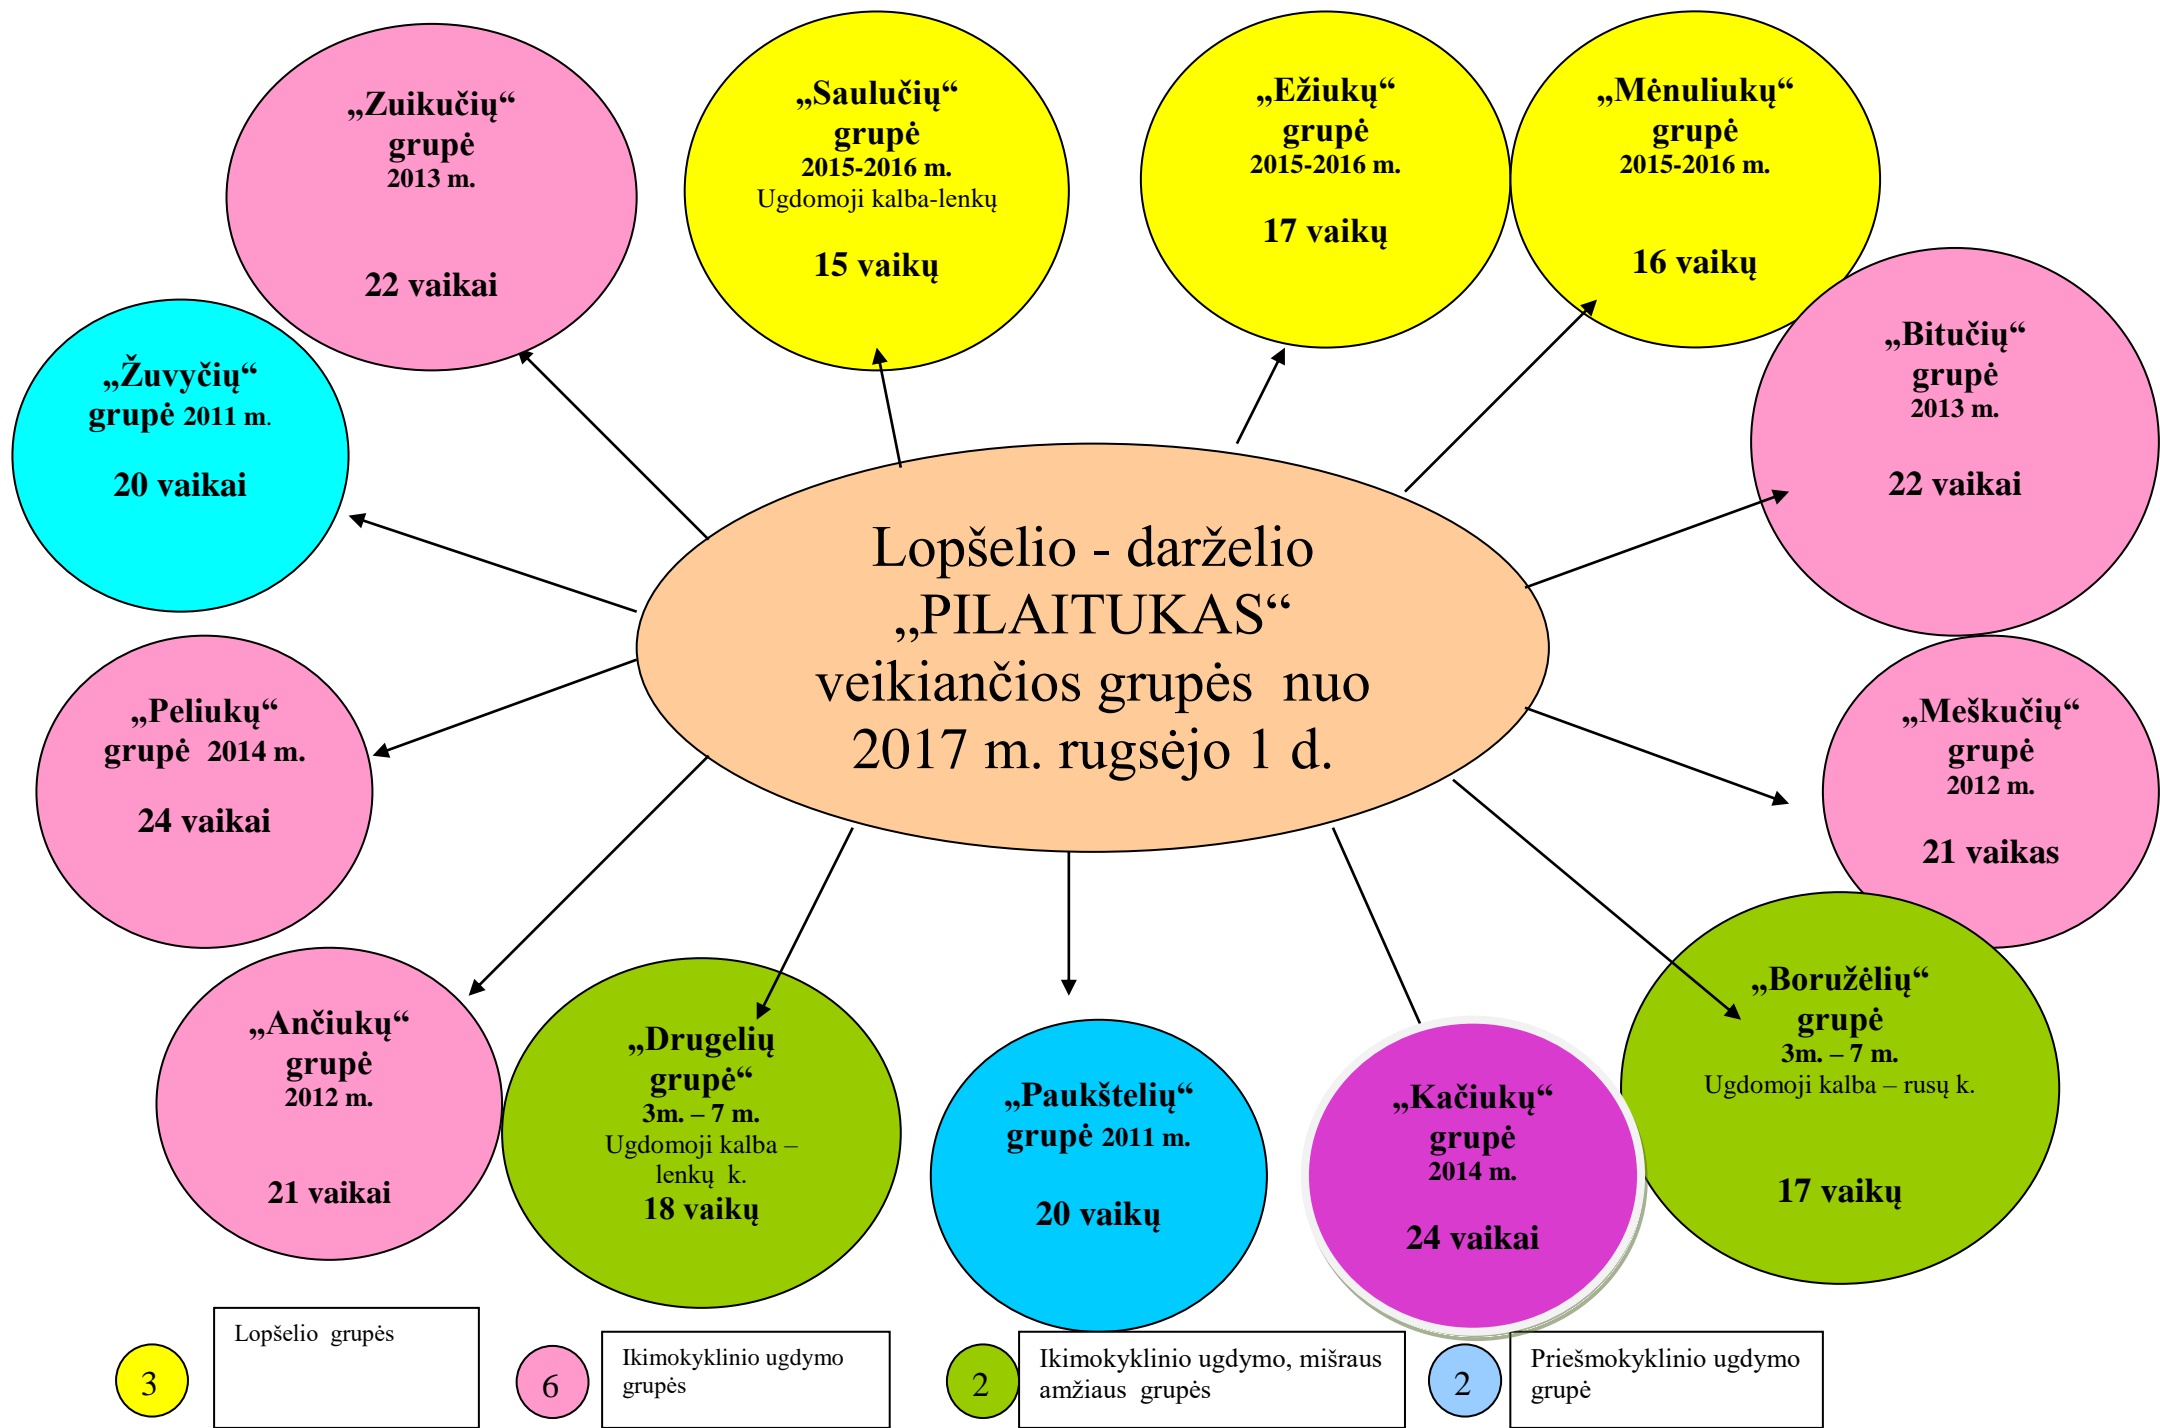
„Zuikučių“ grupė 2013 m.

22 vaikai

„Saulučių“ grupė 2015-2016 m. Ugdomoji kalba-lenkų

15 vaikų

„Ežiukų“ grupė 2015-2016 m.

17 vaikų

„Mėnuliukų“ grupė 2015-2016 m.

16 vaikų

„Žuvyčių“ grupė 2011 m.

20 vaikai

„Bitučių“ grupė 2013 m.

22 vaikai

Lopšelio - darželio „PILAITUKAS“ veikiančios grupės nuo 2017 m. rugsėjo 1 d.

„Peliukų“ grupė 2014 m.

24 vaikai

„Meškučių“ grupė 2012 m.

21 vaikas

„Boružėlių“ grupė 3m. – 7 m. Ugdomoji kalba – rusų k.

17 vaikų

„Ančiukų“ grupė 2012 m.

21 vaikai

„Drugelių grupė“ 3m. – 7 m. Ugdomoji kalba – lenkų k. 18 vaikų

„Paukštelių“ grupė 2011 m.

20 vaikų

„Kačiukų“ grupė 2014 m.

24 vaikai

3 Lopšelio grupės

6 Ikimokyklinio ugdymo grupės

2 Ikimokyklinio ugdymo, mišraus amžiaus grupės

2 Priešmokyklinio ugdymo grupė